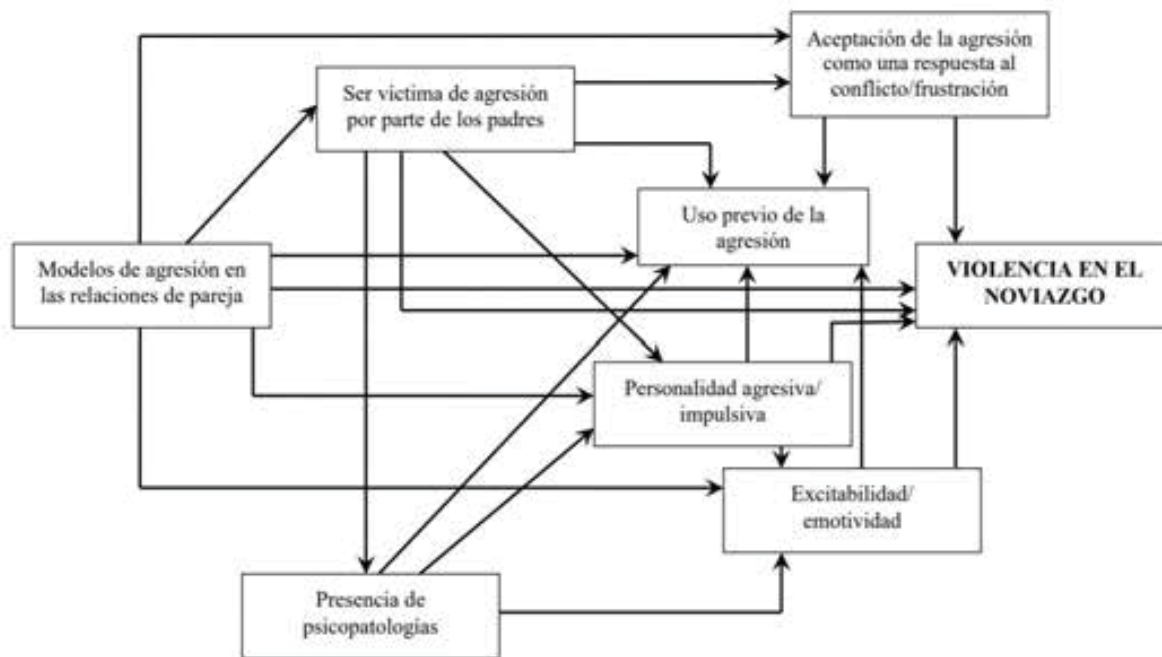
Aceptación de la agresión como una respuesta al conflicto/frustración

Ser víctima de agresión por parte de los padres

Uso previo de la agresión

Modelos de agresión en las relaciones de pareja

VIOLENCIA EN EL NOVIAZGO

Personalidad agresiva/ impulsiva

Excitabilidad/ emotividad

Presencia de psicopatologías